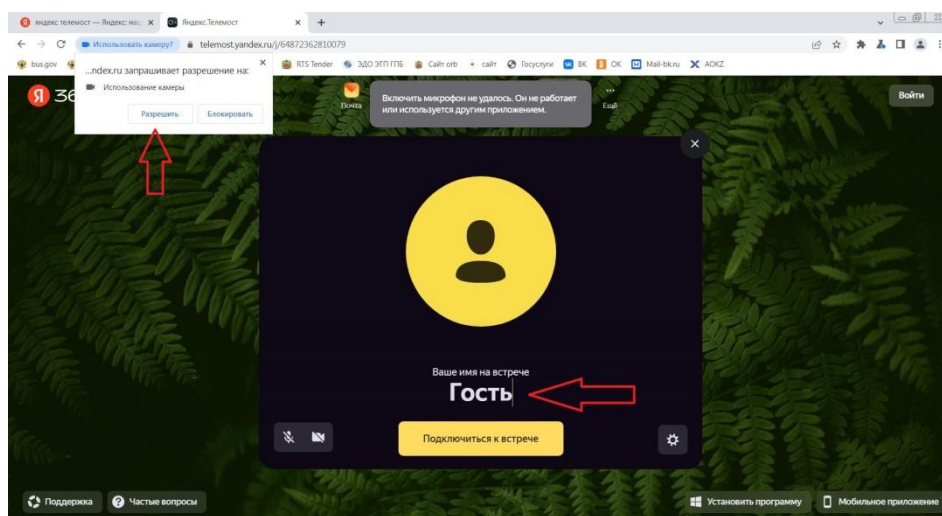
яндекс телемост — Яндекс: нa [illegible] ×
Яндекс.Телемост ×
+

Использовать камеру?
telemost.yandex.ru/j/64872362810079

bus.gov
RTS Tender
ЭДО ЭТП ГПБ
Сайт orb
сайт
Госуслуги
ВК
ОК
Mail-bk.ru
AOKZ

...ndex.ru запрашивает разрешение на:
Использование камеры
Разрешить
Блокировать

Почта
Включить микрофон не удалось. Он не работает или используется другим приложением.
Ещё
Войти

Ваше имя на встрече
Гость

Подключиться к встрече

Поддержка
Частые вопросы
Установить программу
Мобильное приложение